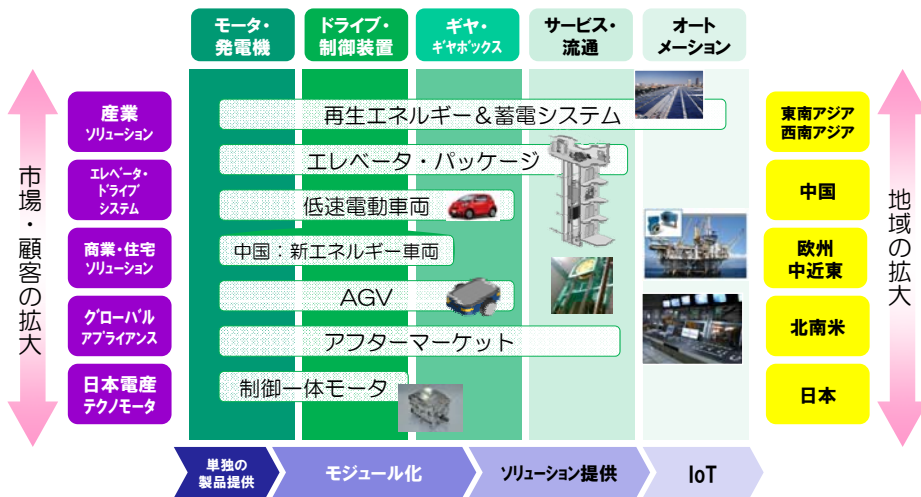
モータ・発電機

ドライブ・制御装置

ギヤ・ギヤボックス

サービス・流通

オートメーション

市場・顧客の拡大

産業ソリューション

エレベータ・ドライブシステム

商業・住宅ソリューション

グローバルアプライアンス

日本電産テクノモータ

再生エネルギー＆蓄電システム

エレベータ・パッケージ

低速電動車両

中国：新エネルギー車両

AGV

アフターマーケット

制御一体モータ

東南アジア西南アジア

中国

欧州中近東

北南米

日本

地域の拡大

単独の製品提供

モジュール化

ソリューション提供

IoT